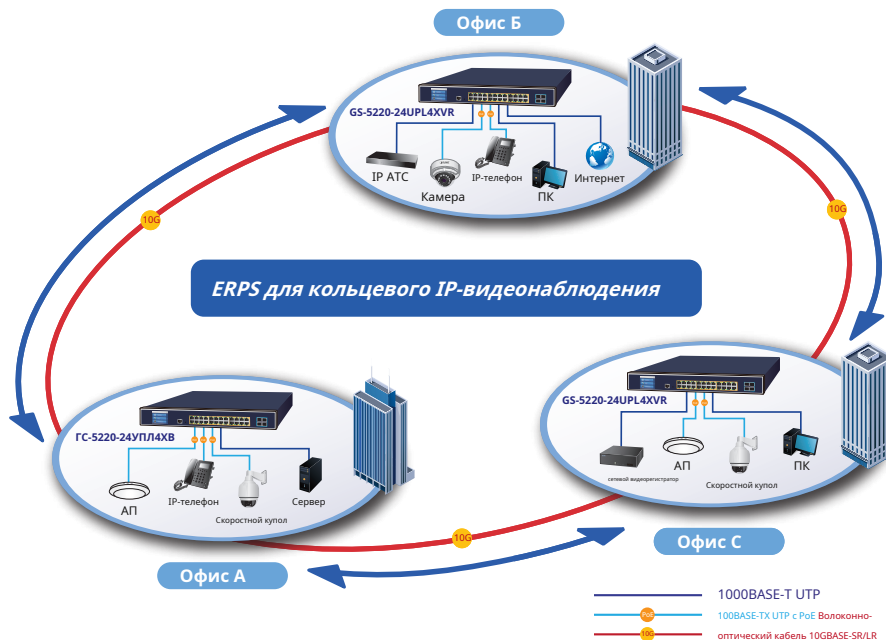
Офис Б

GS-5220-24UPL4XVR

IP АТС

Камера

IP-телефон

ПК

Интернет

10G

10G

ERPS для кольцевого IP-видеонаблюдения

ГС-5220-24УПЛ4ХВ

АП

IP-телефон

Скоростной купол

Сервер

GS-5220-24UPL4XVR

сетевой видеорегистратор

АП

Скоростной купол

ПК

10G

Офис С

Офис А

1000BASE-T UTP

100BASE-TX UTP с PoE Волоконно-

10G оптический кабель 10GBASE-SR/LR